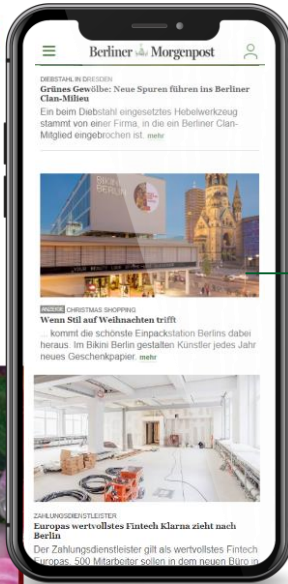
Berliner Morgenpost

DIEBSTAHL IN DRESDEN
Grünes Gewölbe: Neue Spuren führen ins Berliner Clan-Milieu
Ein beim Diebstahl eingesetztes Hebelwerkzeug stammt von einer Firma, in die ein Berliner Clan-Mitglied eingebrochen ist. mehr

BIKINI BERLIN

ANZEIGE CHRISTMAS SHOPPING
Wenn Stil auf Weihnachten trifft
... kommt die schönste Einpackstation Berlins dabei heraus. Im Bikini Berlin gestalten Künstler jedes Jahr neues Geschenkpapier. mehr

ZAHLUNGSDIENSTLEISTER
Europas wertvollstes Fintech Klarna zieht nach Berlin
Der Zahlungsdienstleister gilt als wertvollstes Fintech Europas. 500 Mitarbeiter sollen in dem neuen Büro in